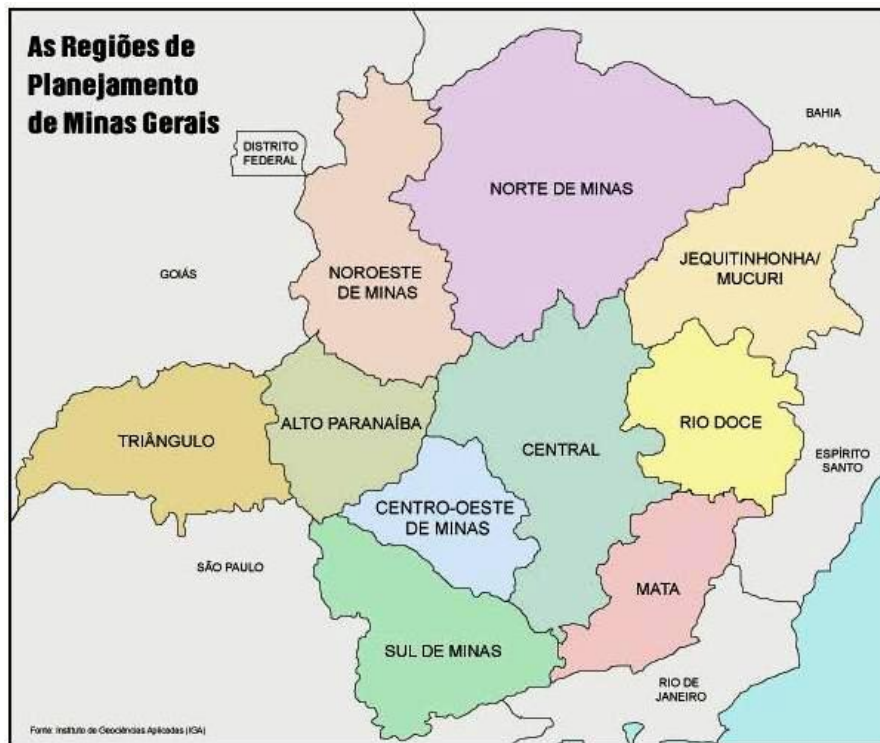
As Regiões de Planejamento de Minas Gerais

DISTRITO FEDERAL

BAHIA

NORTE DE MINAS

GOIÁS

NOROESTE DE MINAS

JEQUITINHONHA/ MUCURI

RIO DOCE

ALTO PARANAÍBA

TRIÂNGULO

CENTRAL

ESPÍRITO SANTO

CENTRO-OESTE DE MINAS

SÃO PAULO

MATA

SUL DE MINAS

RIO DE JANEIRO

Fonte: Instituto de Geociências Aplicadas (IGA)